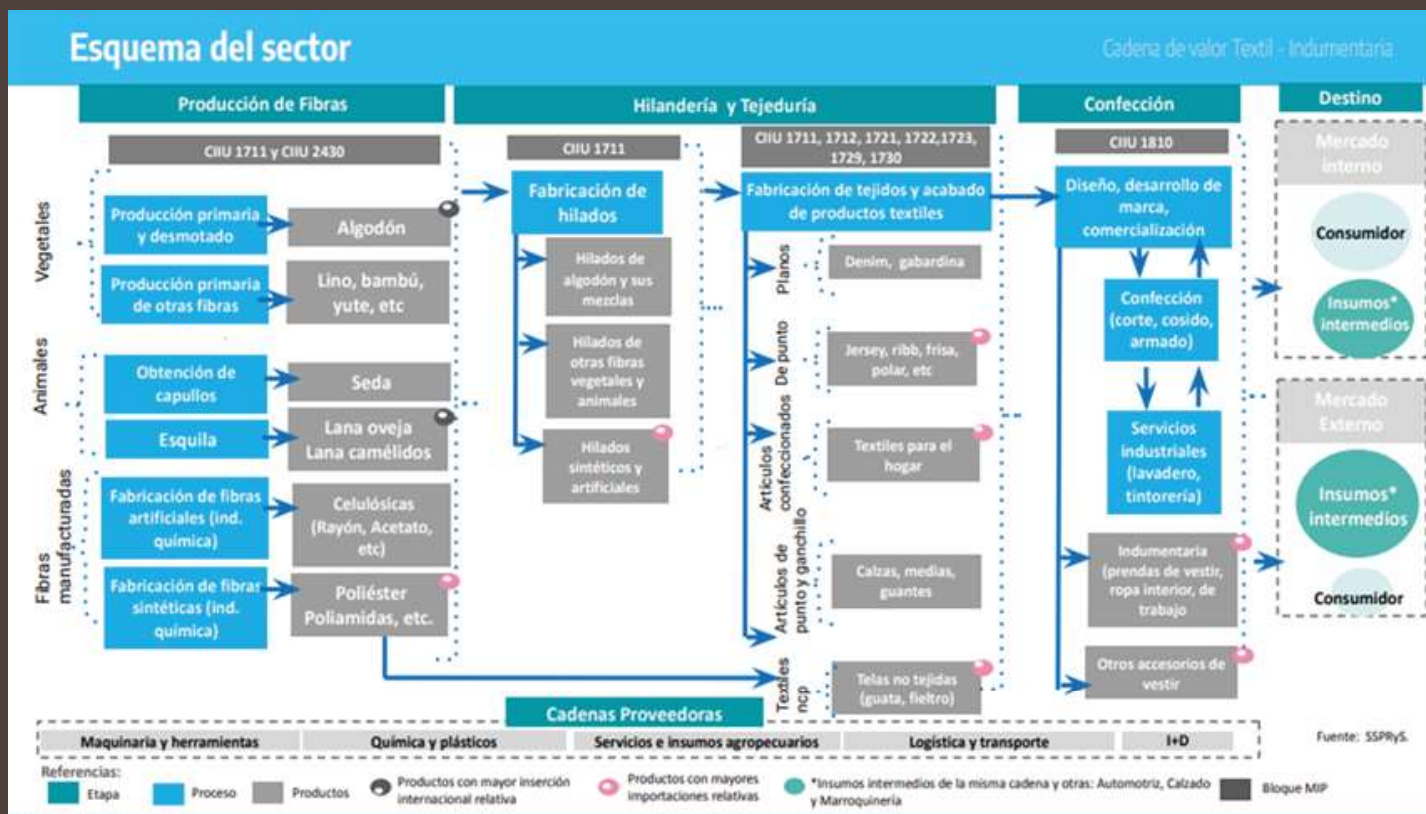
Esquema del sector

Cadena de valor Textil - Indumentaria

Producción de Fibras

CIIU 1711 y CIIU 2430

Vegetales

Producción primaria y desmotado

Algodón

Producción primaria de otras fibras

Lino, bambú, yute, etc

Animales

Obtención de capullos

Seda

Esquila

Lana oveja Lana camélidos

Fibras manufacturadas

Fabricación de fibras artificiales (ind. química)

Celulósicas (Rayón, Acetato, etc)

Fabricación de fibras sintéticas (ind. química)

Poliéster Poliamidas, etc.

Hilandería y Tejeduría

CIIU 1711

Fabricación de hilados

Hilados de algodón y sus mezclas

Hilados de otras fibras vegetales y animales

Hilados sintéticos y artificiales

CIIU 1711, 1712, 1721, 1722,1723, 1729, 1730

Fabricación de tejidos y acabado de productos textiles

Planos

Denim, gabardina

De punto

Jersey, ribb, frisa, polar, etc

Artículos confeccionados

Textiles para el hogar

Artículos de punto y ganchillo

Calzas, medias, guantes

Textiles ncp

Telas no tejidas (guata, fieltro)

Confección

CIIU 1810

Diseño, desarrollo de marca, comercialización

Confección (corte, cosido, armado)

Servicios industriales (lavadero, tintorería)

Indumentaria (prendas de vestir, ropa interior, de trabajo

Otros accesorios de vestir

Destino

Mercado interno

Consumidor

Insumos* intermedios

Mercado Externo

Insumos* intermedios

Consumidor

Cadenas Proveedoras

Maquinaria y herramientas | Química y plásticos | Servicios e insumos agropecuarios | Logística y transporte | I+D

Fuente: SSPRyS.

Referencias:

Etapa

Proceso

Productos

Productos con mayor inserción internacional relativa

Productos con mayores importaciones relativas

*Insumos intermedios de la misma cadena y otras: Automotriz, Calzado y Marroquinería

Bloque MIP